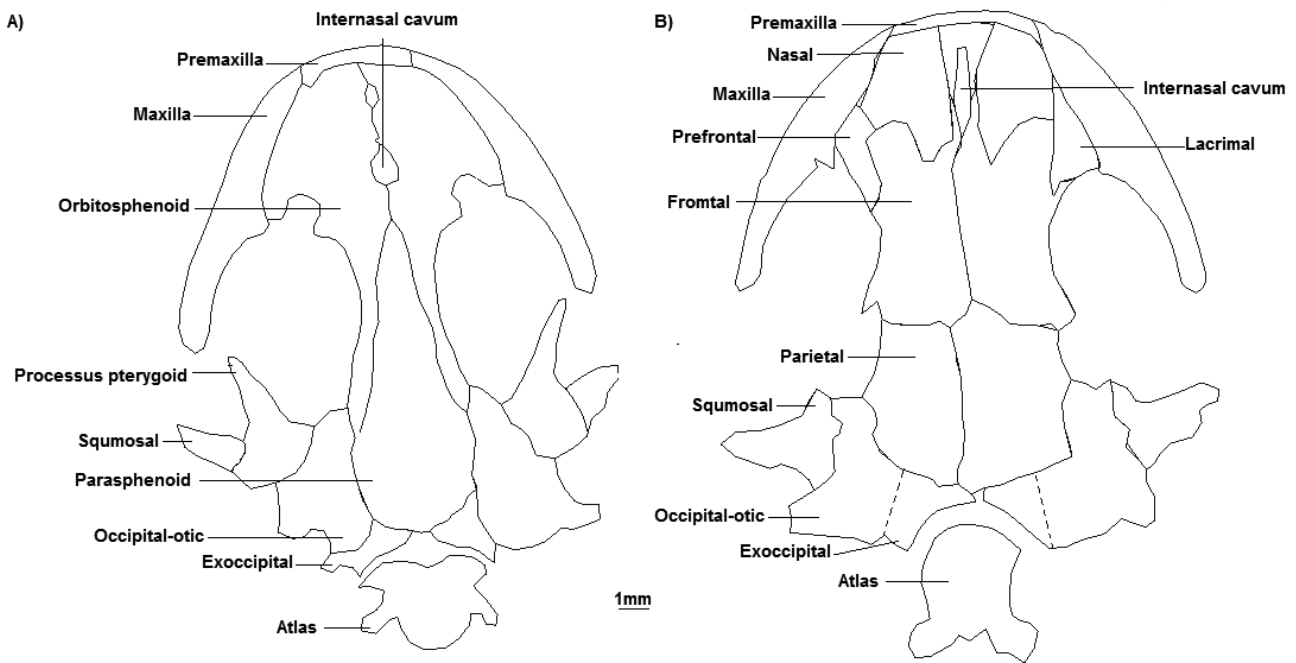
A)

Internasal cavum

Premaxilla

Maxilla

Orbitosphenoid

Processus pterygoid

Squmosal

Parasphenoid

Occipital-otic

Exoccipital

Atlas

1mm

B)

Premaxilla

Nasal

Maxilla

Internasal cavum

Prefrontal

Lacrimal

Fromtal

Parietal

Squmosal

Occipital-otic

Exoccipital

Atlas